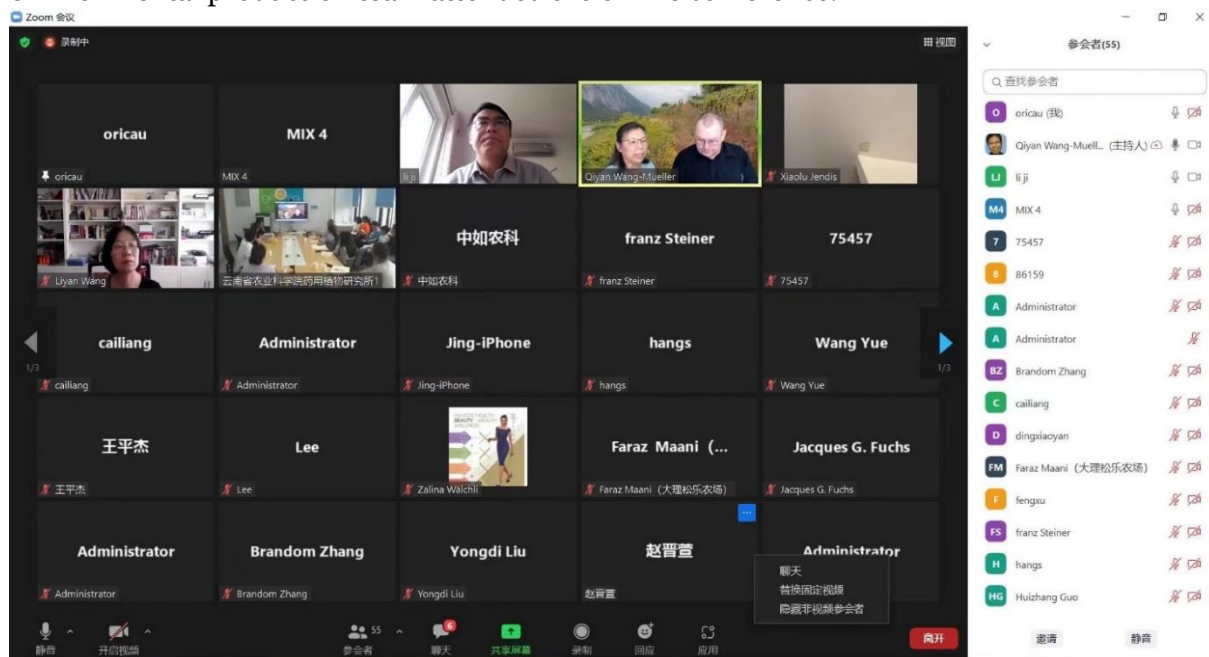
Zoom 会议

录制中

视图

oricau
oricau

MIX 4
MIX 4

li ji

Qiyan Wang-Mueller

Xiaolu Jendis

Liyan Wang

云南省农业科学院药用植物研究所

中如农科
中如农科

franz Steiner
franz Steiner

75457
75457

1/3

cailiang
cailiang

Administrator
Administrator

Jing-iPhone
Jing-iPhone

hangs
hangs

Wang Yue
Wang Yue

1/3

王平杰
王平杰

Lee
Lee

Zalina Wälchli

Faraz Maani (...
Faraz Maani（大理松乐农场）

Jacques G. Fuchs
Jacques G. Fuchs

Administrator
Administrator

Brandom Zhang
Brandom Zhang

Yongdi Liu
Yongdi Liu

赵晋萱
赵晋萱

...

Administrator

聊天
替换固定视频
隐藏非视频参会者

静音
开启视频
55
参会者
6
聊天
共享屏幕
录制
回应
应用
离开

参会者(55)

查找参会者

oricau (我)
Qiyan Wang-Muell... (主持人)
li ji
MIX 4
75457
86159
Administrator
Administrator
Brandom Zhang
cailiang
dingxiaoyan
Faraz Maani（大理松乐农场）
fengxu
franz Steiner
hangs
Huizhang Guo

邀请
静音